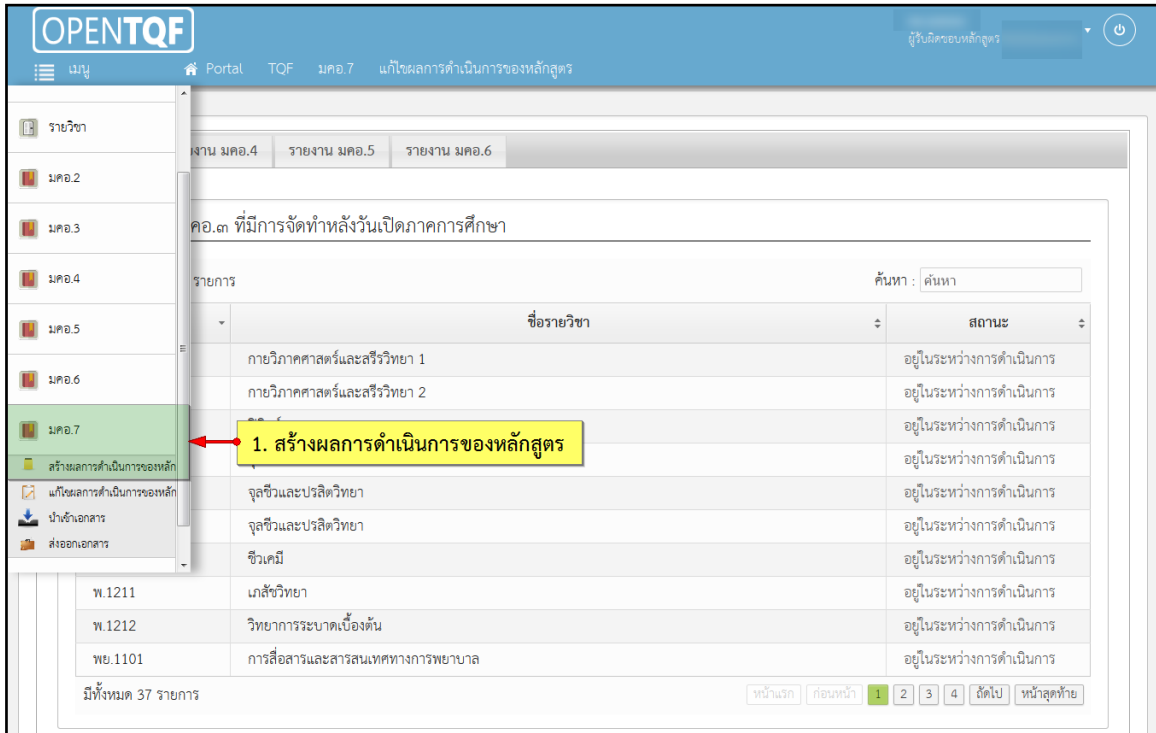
OPENTQF

ผู้รับผิดชอบหลักสูตร

เมนู

Portal TQF มคอ.7 แก้ไขผลการดำเนินการของหลักสูตร

รายวิชา

มคอ.2

มคอ.3

มคอ.4

มคอ.5

มคอ.6

มคอ.7

สร้างผลการดำเนินการของหลัก

แก้ไขผลการดำเนินการของหลัก

นำเข้าเอกสาร

ส่งออกเอกสาร

งาน มคอ.4 รายงาน มคอ.5 รายงาน มคอ.6

คอ.๓ ที่มีการจัดทำหลังวันเปิดภาคการศึกษา

รายการ

ค้นหา : ค้นหา

1. สร้างผลการดำเนินการของหลักสูตร

| | ชื่อรายวิชา | สถานะ |
|---|---|---|
| | กายวิภาคศาสตร์และสรีรวิทยา 1 | อยู่ในระหว่างการดำเนินการ |
| | กายวิภาคศาสตร์และสรีรวิทยา 2 | อยู่ในระหว่างการดำเนินการ |
| | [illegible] | อยู่ในระหว่างการดำเนินการ |
| | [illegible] | อยู่ในระหว่างการดำเนินการ |
| | จุลชีวและปรสิตวิทยา | อยู่ในระหว่างการดำเนินการ |
| | จุลชีวและปรสิตวิทยา | อยู่ในระหว่างการดำเนินการ |
| | ชีวเคมี | อยู่ในระหว่างการดำเนินการ |
| พ.1211 | เภสัชวิทยา | อยู่ในระหว่างการดำเนินการ |
| พ.1212 | วิทยาการระบาดเบื้องต้น | อยู่ในระหว่างการดำเนินการ |
| พย.1101 | การสื่อสารและสารสนเทศทางการพยาบาล | อยู่ในระหว่างการดำเนินการ |

มีทั้งหมด 37 รายการ

หน้าแรก ก่อนหน้า 1 2 3 4 ถัดไป หน้าสุดท้าย